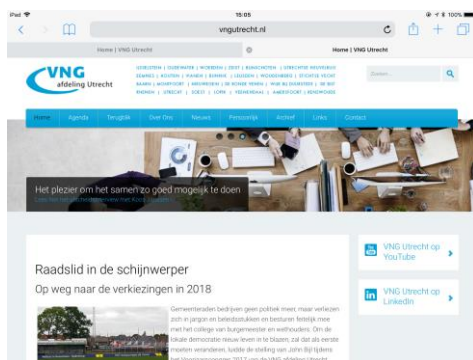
iPad 15:05 100%

vngutrecht.nl

Home | VNG Utrecht

Home | VNG Utrecht

VNG afdeling Utrecht

GEBIEDEN | OUDEWATER | WOERDEN | ZEIST | BUNSCHOTEN | UTRECHTSE HEUVELRUG | RENSWOUDE | HOUTEN | NIEUWEGEIN | LEUSDEN | WIJK BIJ DUURSTEDE | STICHTSE VECHT | BAARN | MONTFOORT | VEENENDAAL | DE RONDE VENEN | LOPIK | IJSSELSTEIN | DE BILT | RHENEN | UTRECHT | SOEST | VIANEN | VIJFHEERENLANDEN | AMERSFOORT | EEMNES

Zoeken

Home Agenda Terugblik Over Ons Nieuws Persoonlijk Archief Links Contact

Het plezier om het samen zo goed mogelijk te doen

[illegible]

Raadslid in de schijnwerper

Op weg naar de verkiezingen in 2018

Gemeenteraden bedrijven geen politiek meer, maar verliezen zich in jargon en beleidsstukken en besturen feitelijk mee met het college van burgemeester en wethouders. Om de lokale democratie nieuw leven in te blazen, zal dat als eerste moeten veranderen, luidde de stelling van John Bijl tijdens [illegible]

VNG Utrecht op YouTube

VNG Utrecht op LinkedIn